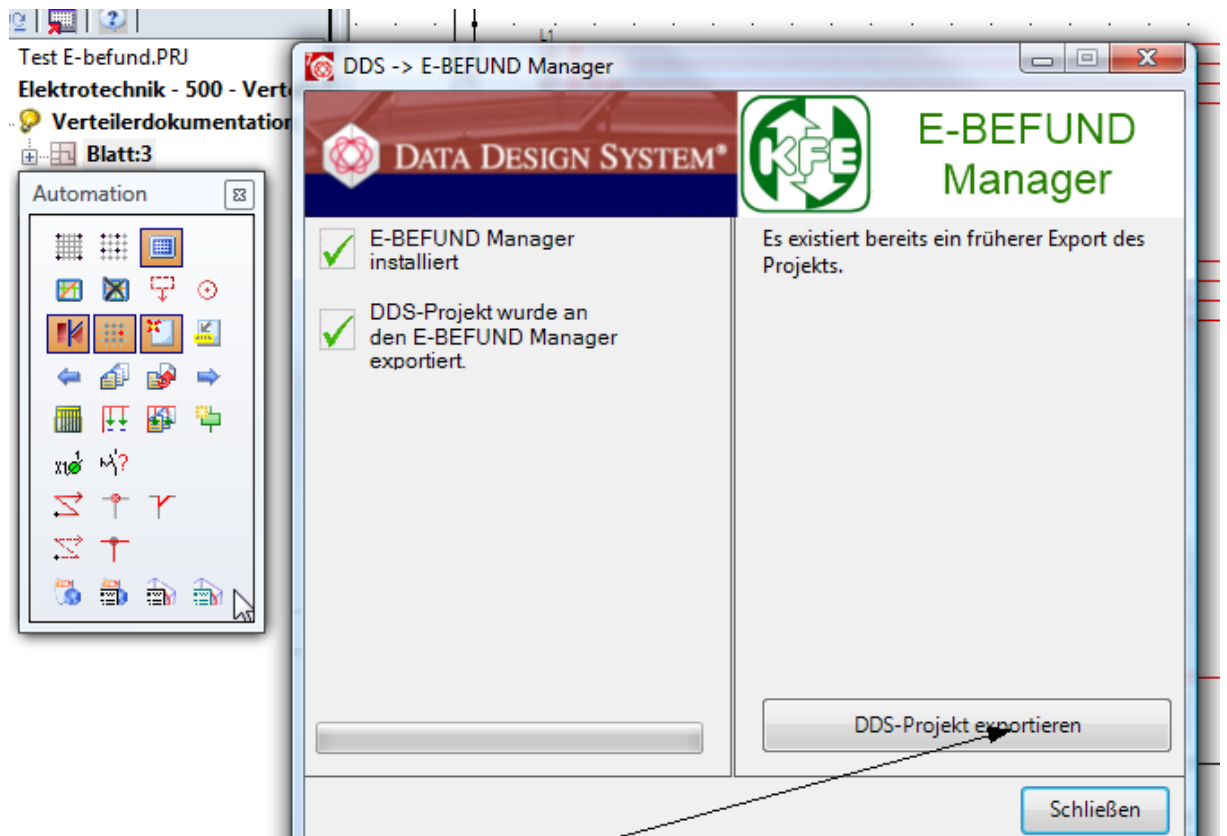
Test E-befund.PRJ
Elektrotechnik - 500 - Vert
Verteilerdokumentation
Blatt:3

Automation

L1

DDS -> E-BEFUND Manager

DATA DESIGN SYSTEM®

KFE

E-BEFUND Manager

E-BEFUND Manager installiert

DDS-Projekt wurde an den E-BEFUND Manager exportiert.

Es existiert bereits ein früherer Export des Projekts.

DDS-Projekt exportieren

Schließen